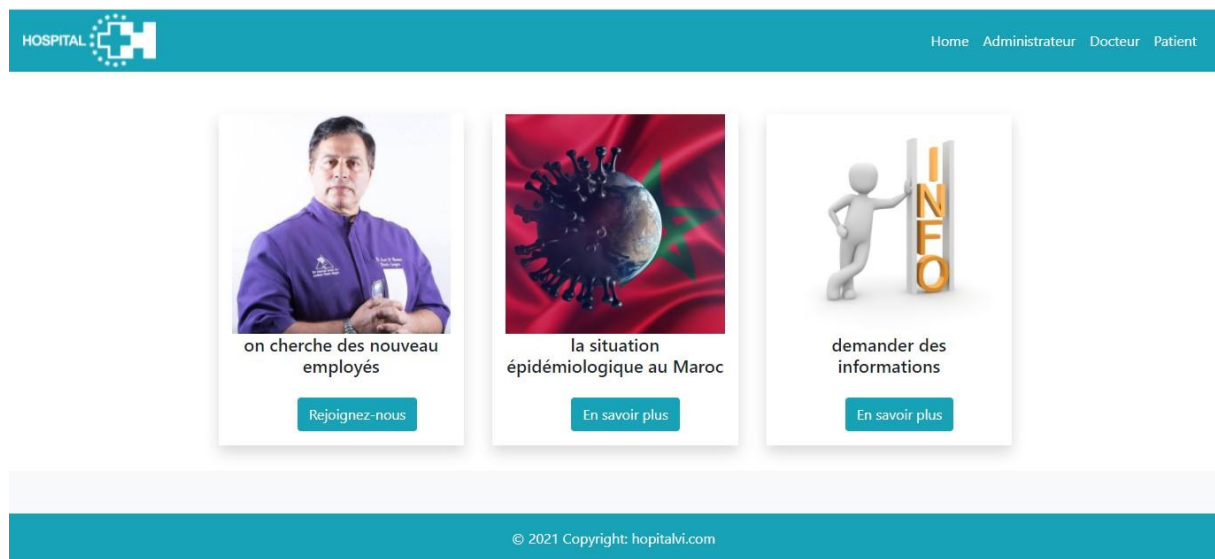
HOSPITAL

Home Administrateur Docteur Patient

on cherche des nouveau employés

Rejoignez-nous

la situation épidémiologique au Maroc

En savoir plus

INFO

demander des informations

En savoir plus

© 2021 Copyright: hopitalvi.com